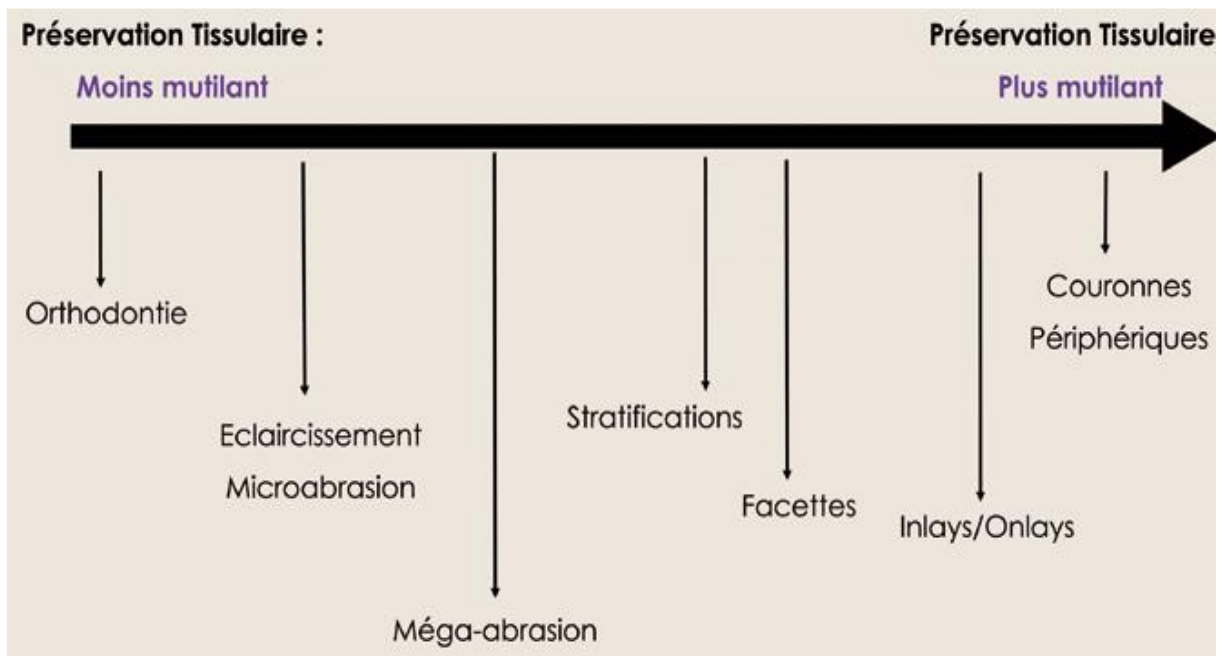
Préservation Tissulaire :

Moins mutilant

Préservation Tissulaire

Plus mutilant

Orthodontie

Eclaircissement
Microabrasion

Méga-abrasion

Stratifications

Facettes

Inlays/Onlays

Couronnes
Périphériques